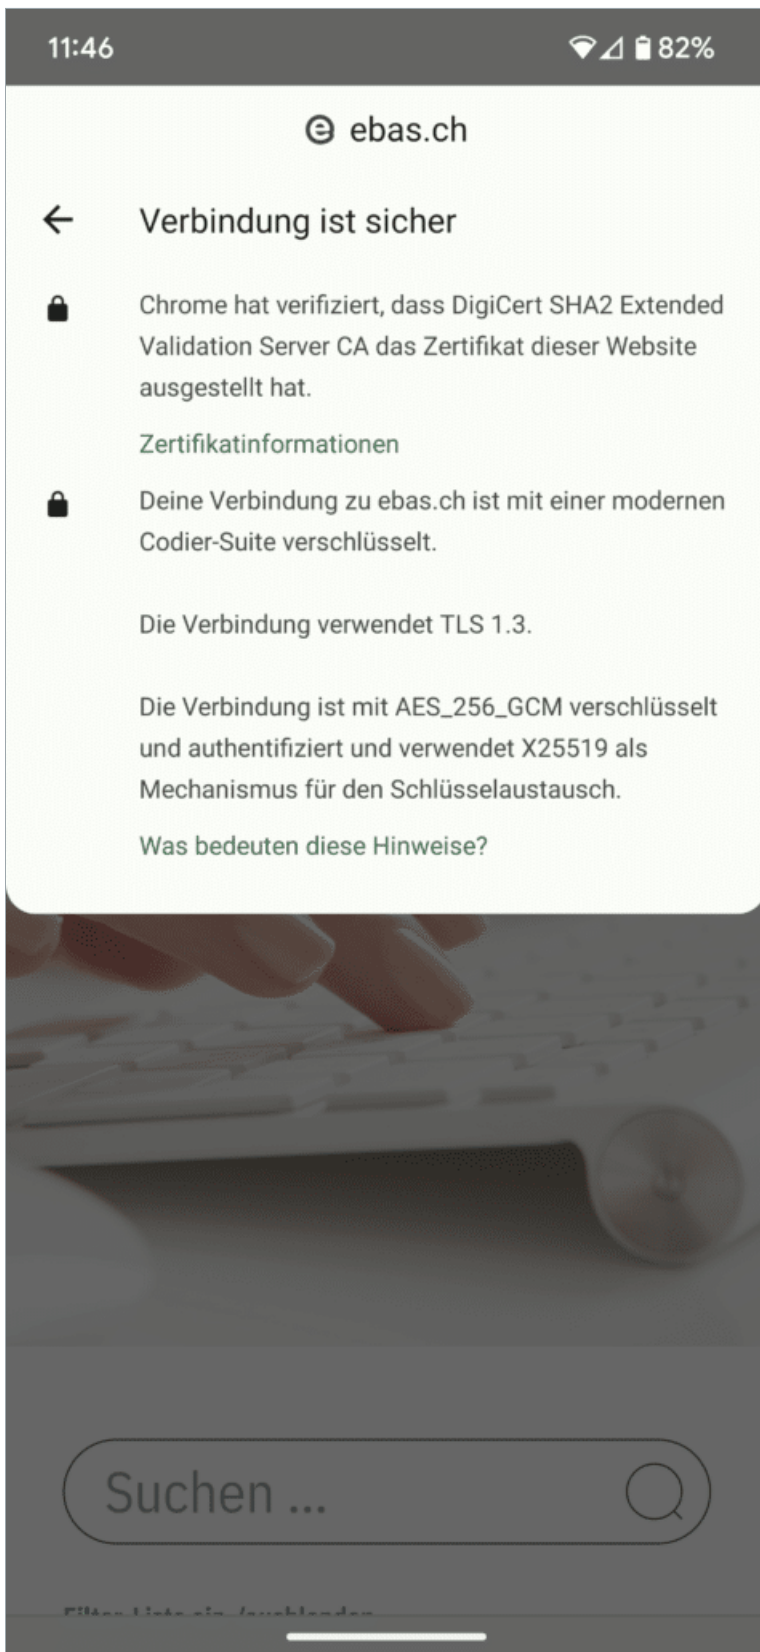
11:46

82%

ebas.ch

Verbindung ist sicher

Chrome hat verifiziert, dass DigiCert SHA2 Extended Validation Server CA das Zertifikat dieser Website ausgestellt hat.

Zertifikatinformationen

Deine Verbindung zu ebas.ch ist mit einer modernen Codier-Suite verschlüsselt.

Die Verbindung verwendet TLS 1.3.

Die Verbindung ist mit AES_256_GCM verschlüsselt und authentifiziert und verwendet X25519 als Mechanismus für den Schlüsselaustausch.

Was bedeuten diese Hinweise?

Suchen ...

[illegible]